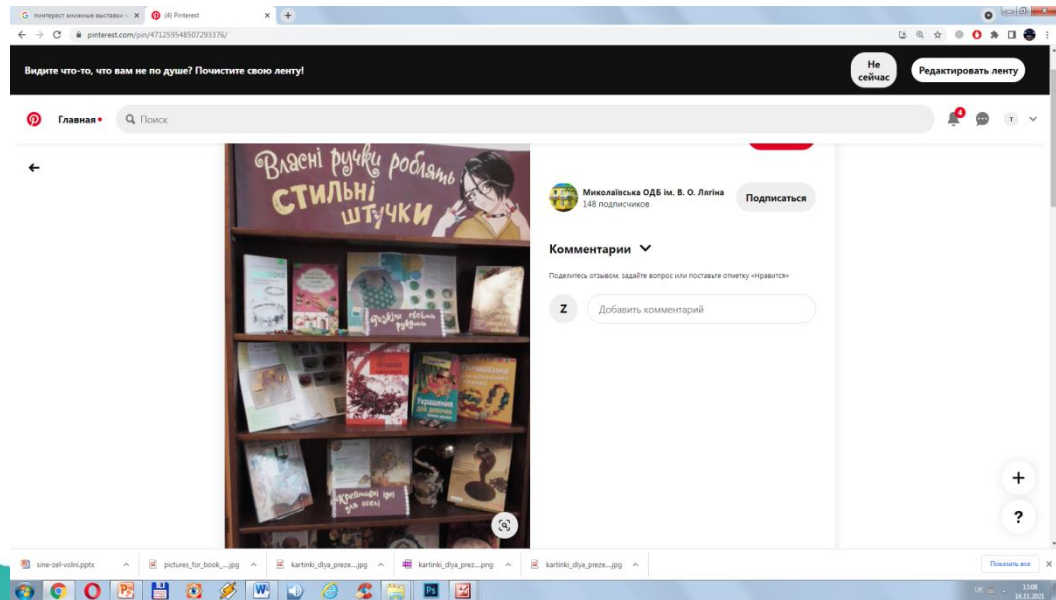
G пинтерест книжные выставки × (4) Pinterest × +

pinterest.com/pin/471259548507293376/

Видите что-то, что вам не по душе? Почистите свою ленту!

Не сейчас

Редактировать ленту

Главная

Поиск

4

T

Власні ручки роблять стильні штучки

Міколаївська ОДБ ім. В. О. Лягіна
148 подписчиков

Подписаться

Комментарии

Поделитесь отзывом, задайте вопрос или поставьте отметку «Нравится»

Z

Добавить комментарий

Фенечки своїми руками

Украшения для девочек

Креативні ідеї для осені

+

?

sine-zel-volni.pptx

pictures_for_book....jpg

kartinki_dlya_preze....jpg

kartinki_dlya_prez....png

kartinki_dlya_preze....jpg

Показать все

13:08
16.11.2021